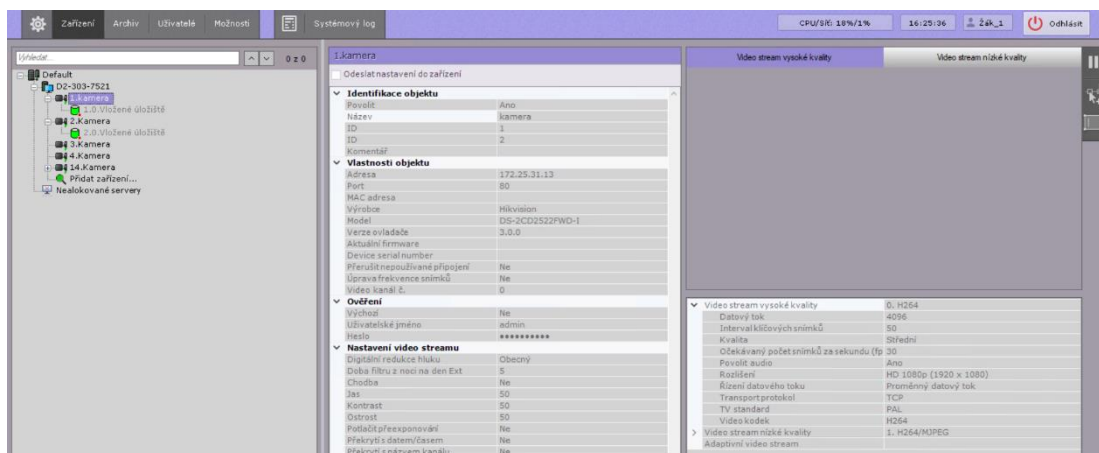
Zařízení Archiv Uživatelé Možnosti Systémový log CPU/Síť: 18%/1% 16:25:36 žák_1 Odhlásit

Vyhledat... 0 z 0

Default
DZ-303-7521
1.kamera
1.0.Vložené úložiště
2.Kamera
2.0.Vložené úložiště
3.Kamera
4.Kamera
14.Kamera
Přidat zařízení...
Nealokované servery

1.kamera
Odeslat nastavení do zařízení

| | |
|---|---|
| **Identifikace objektu** | |
| Povolit | Ano |
| Název | kamera |
| ID | 1 |
| ID | 2 |
| Komentář | |
| **Vlastnosti objektu** | |
| Adresa | 172.25.31.13 |
| Port | 80 |
| MAC adresa | |
| Výrobce | Hikvision |
| Model | DS-2CD2522FWD-I |
| Verze ovladače | 3.0.0 |
| Aktuální firmware | |
| Device serial number | |
| Přerušit nepoužívané připojení | Ne |
| Úprava frekvence snímků | Ne |
| Video kanál č. | 0 |
| **Ověření** | |
| Výchozí | Ne |
| Uživatelské jméno | admin |
| Heslo | ********** |
| **Nastavení video streamu** | |
| Digitální redukce hluku | Obecný |
| Doba filtru z noci na den Ext | 5 |
| Chodba | Ne |
| Jas | 50 |
| Kontrast | 50 |
| Ostrost | 50 |
| Potlačit přeexponování | Ne |
| Překrytí s datem/časem | Ne |
| Překrytí s názvem kanálu | Ne |

Video stream vysoké kvality Video stream nízké kvality

| | |
|---|---|
| Video stream vysoké kvality | 0. H264 |
| Datový tok | 4096 |
| Interval klíčových snímků | 50 |
| Kvalita | Střední |
| Očekávaný počet snímků za sekundu (fp | 30 |
| Povolit audio | Ano |
| Rozlišení | HD 1080p (1920 x 1080) |
| Řízení datového toku | Proměnný datový tok |
| Transport protokol | TCP |
| TV standard | PAL |
| Video kodek | H264 |
| Video stream nízké kvality | 1. H264/MJPEG |
| Adaptivní video stream | |